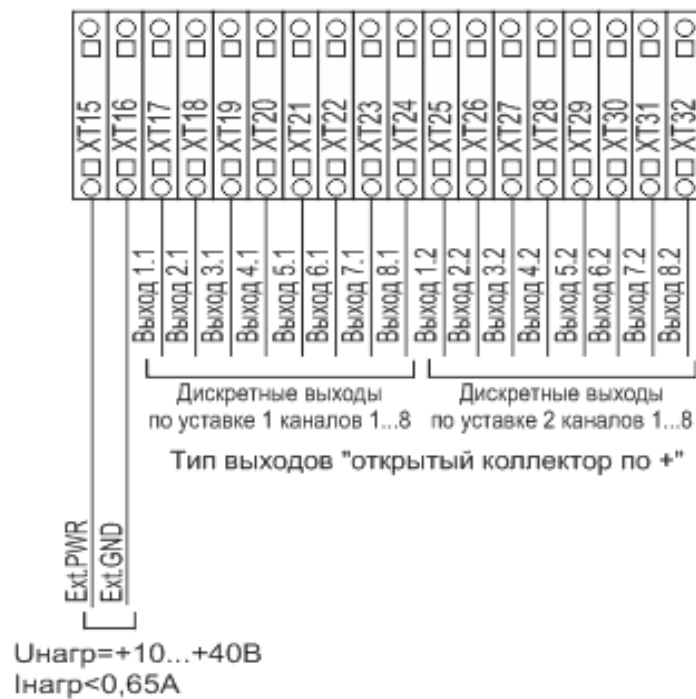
XT15
XT16
XT17
XT18
XT19
XT20
XT21
XT22
XT23
XT24
XT25
XT26
XT27
XT28
XT29
XT30
XT31
XT32

Выход 1.1
Выход 2.1
Выход 3.1
Выход 4.1
Выход 5.1
Выход 6.1
Выход 7.1
Выход 8.1
Выход 1.2
Выход 2.2
Выход 3.2
Выход 4.2
Выход 5.2
Выход 6.2
Выход 7.2
Выход 8.2

Дискретные выходы по уставке 1 каналов 1...8

Дискретные выходы по уставке 2 каналов 1...8

Тип выходов "открытый коллектор по +"

Ext.PWR
Ext.GND

Uнагр=+10...+40В
Iнагр<0,65А